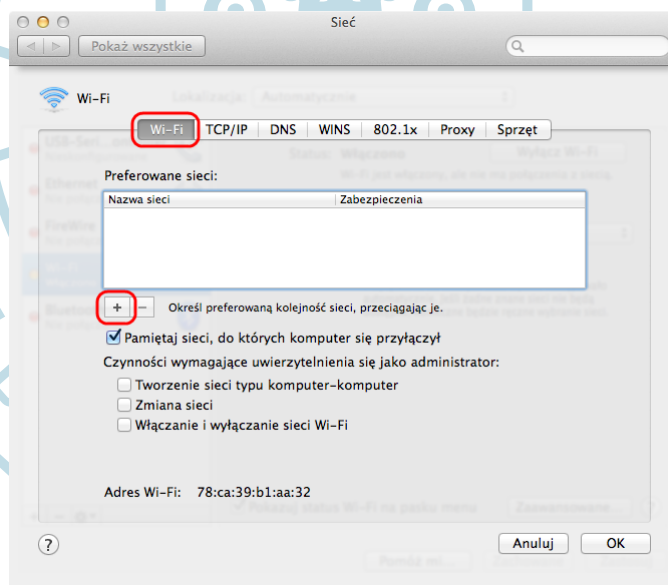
Sieć

Pokaż wszystkie

Wi-Fi

Wi-Fi | TCP/IP | DNS | WINS | 802.1x | Proxy | Sprzęt

Preferowane sieci:

| Nazwa sieci | Zabezpieczenia |
|---|---|

+ −  Określ preferowaną kolejność sieci, przeciągając je.

Pamiętaj sieci, do których komputer się przyłączył

Czynności wymagające uwierzytelnienia się jako administrator:

Tworzenie sieci typu komputer-komputer

Zmiana sieci

Włączanie i wyłączanie sieci Wi-Fi

Adres Wi-Fi: 78:ca:39:b1:aa:32

?

Anuluj

OK